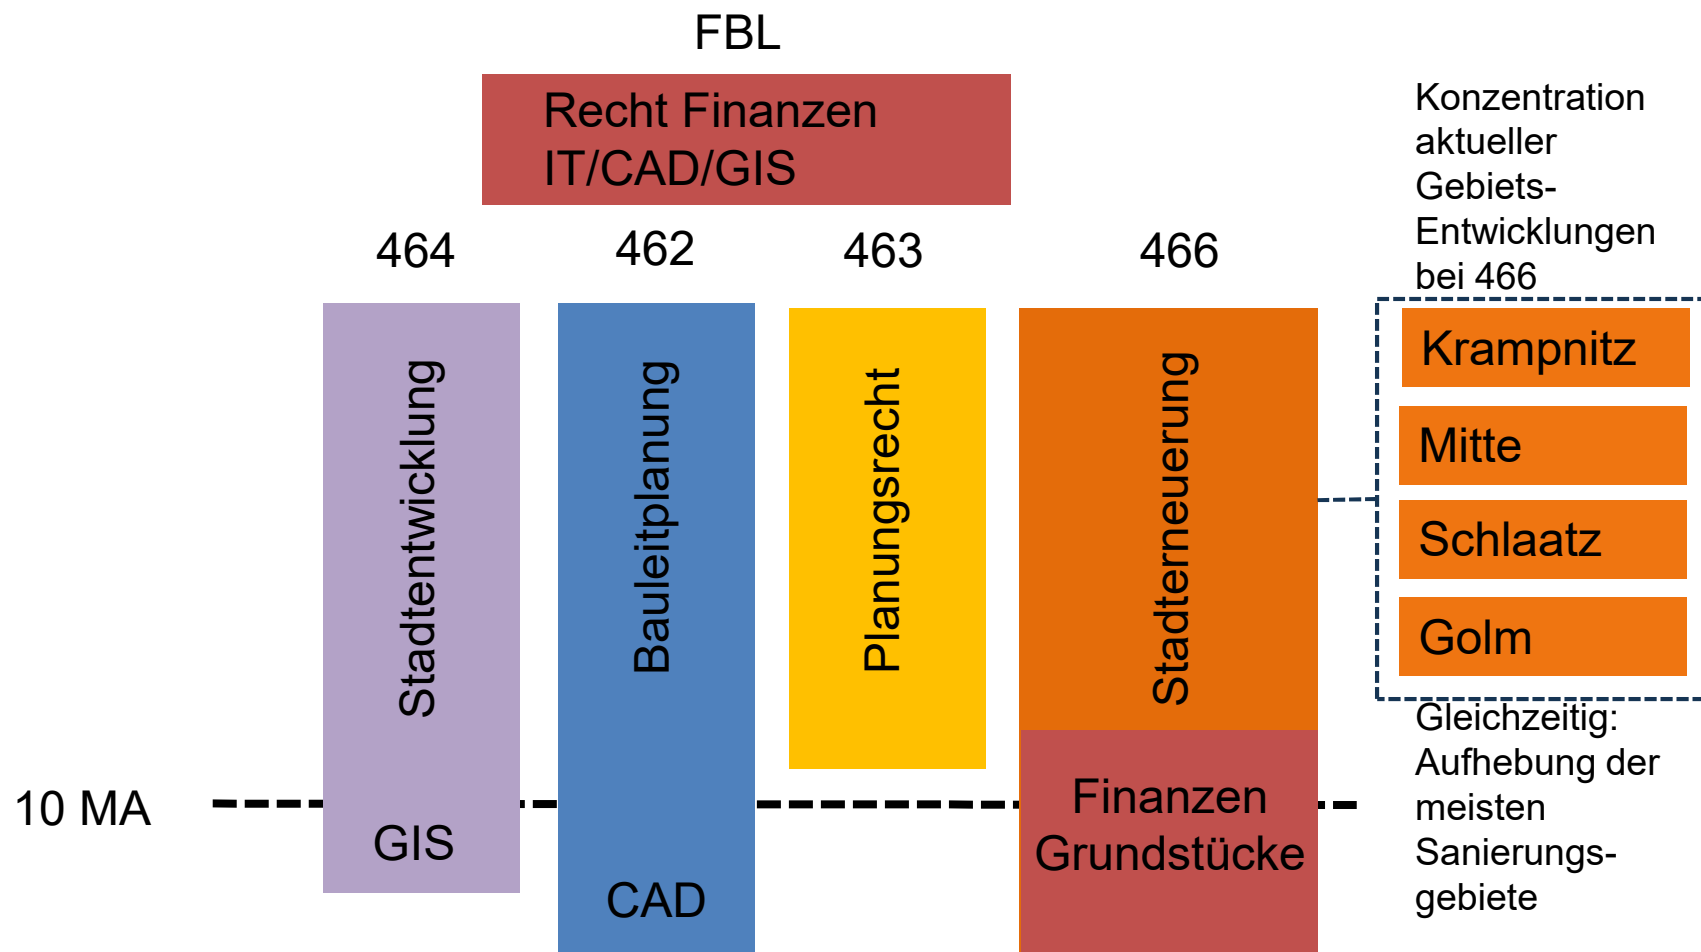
FBL

Recht Finanzen
IT/CAD/GIS

464

462

463

466

Konzentration aktueller Gebiets-Entwicklungen bei 466

Stadtentwicklung

GIS

Bauleitplanung

CAD

Planungsrecht

Stadterneuerung

Finanzen
Grundstücke

Krampnitz

Mitte

Schlaatz

Golm

10 MA

Gleichzeitig: Aufhebung der meisten Sanierungsgebiete